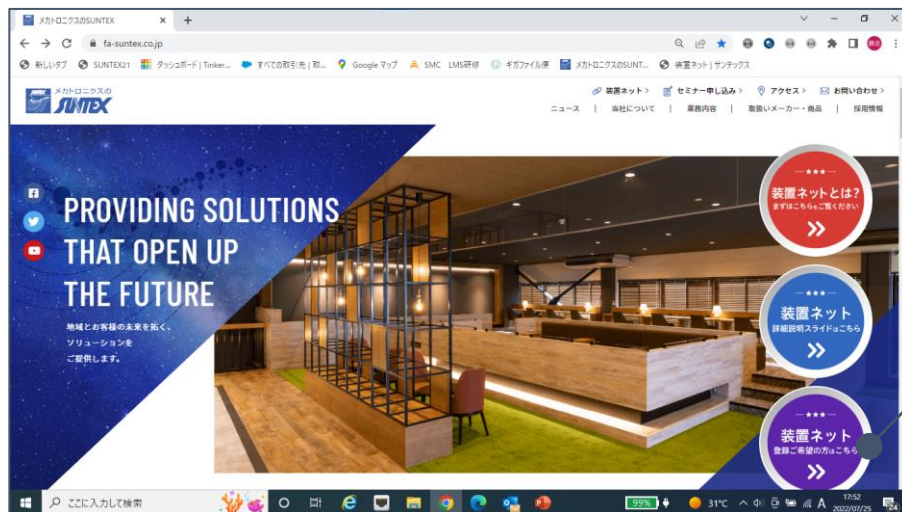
メカトロニクスのSUNTEX ×
fa-suntex.co.jp
新しいタブ SUNTEX21 ダッシュボード | Tinker... すべての取引先 | 取... Google マップ SMC LMS研修 ギガファイル便 メカトロニクスのSUNT... 装置ネット | サンテックス

メカトロニクスの SUNTEX

装置ネット > セミナー申し込み > アクセス > お問い合わせ >
ニュース | 当社について | 業務内容 | 取扱いメーカー・商品 | 採用情報

PROVIDING SOLUTIONS THAT OPEN UP THE FUTURE

地域とお客様の未来を拓く、ソリューションをご提供します。

装置ネットとは? まずはこちらをご覧ください »

装置ネット 詳細説明スライドはこちら »

装置ネット 登録ご希望の方はこちら »

ここに入力して検索
99%
31°C
A
17:52
2022/07/25
24